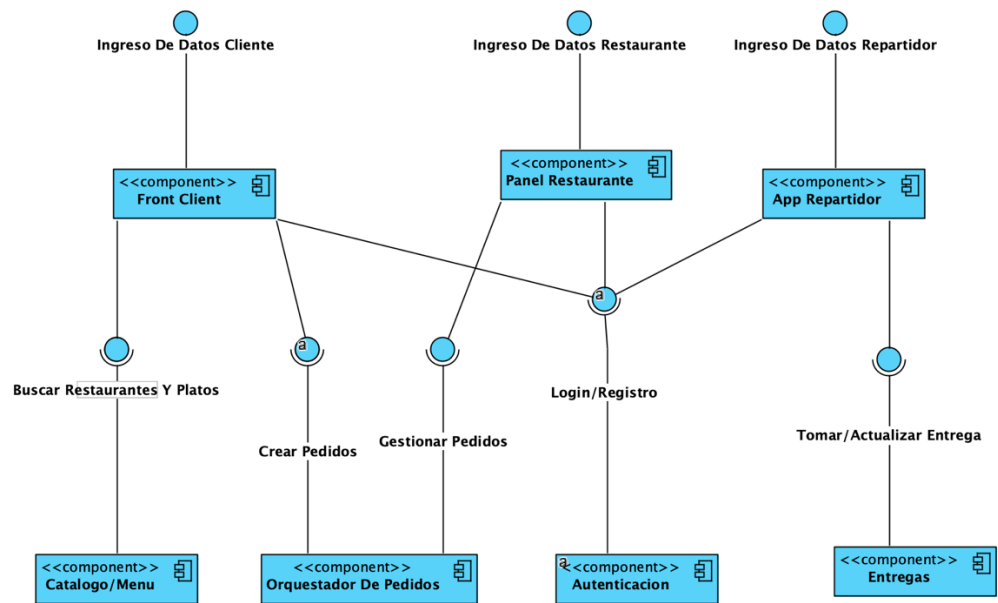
Ingreso De Datos Cliente

Ingreso De Datos Restaurante

Ingreso De Datos Repartidor

<<component>>
Front Client

<<component>>
Panel Restaurante

<<component>>
App Repartidor

a

a

Buscar Restaurantes Y Platos

Crear Pedidos

Gestionar Pedidos

Login/Registro

Tomar/Actualizar Entrega

<<component>>
Catalogo/Menu

<<component>>
Orquestador De Pedidos

a
<<component>>
Autenticacion

<<component>>
Entregas